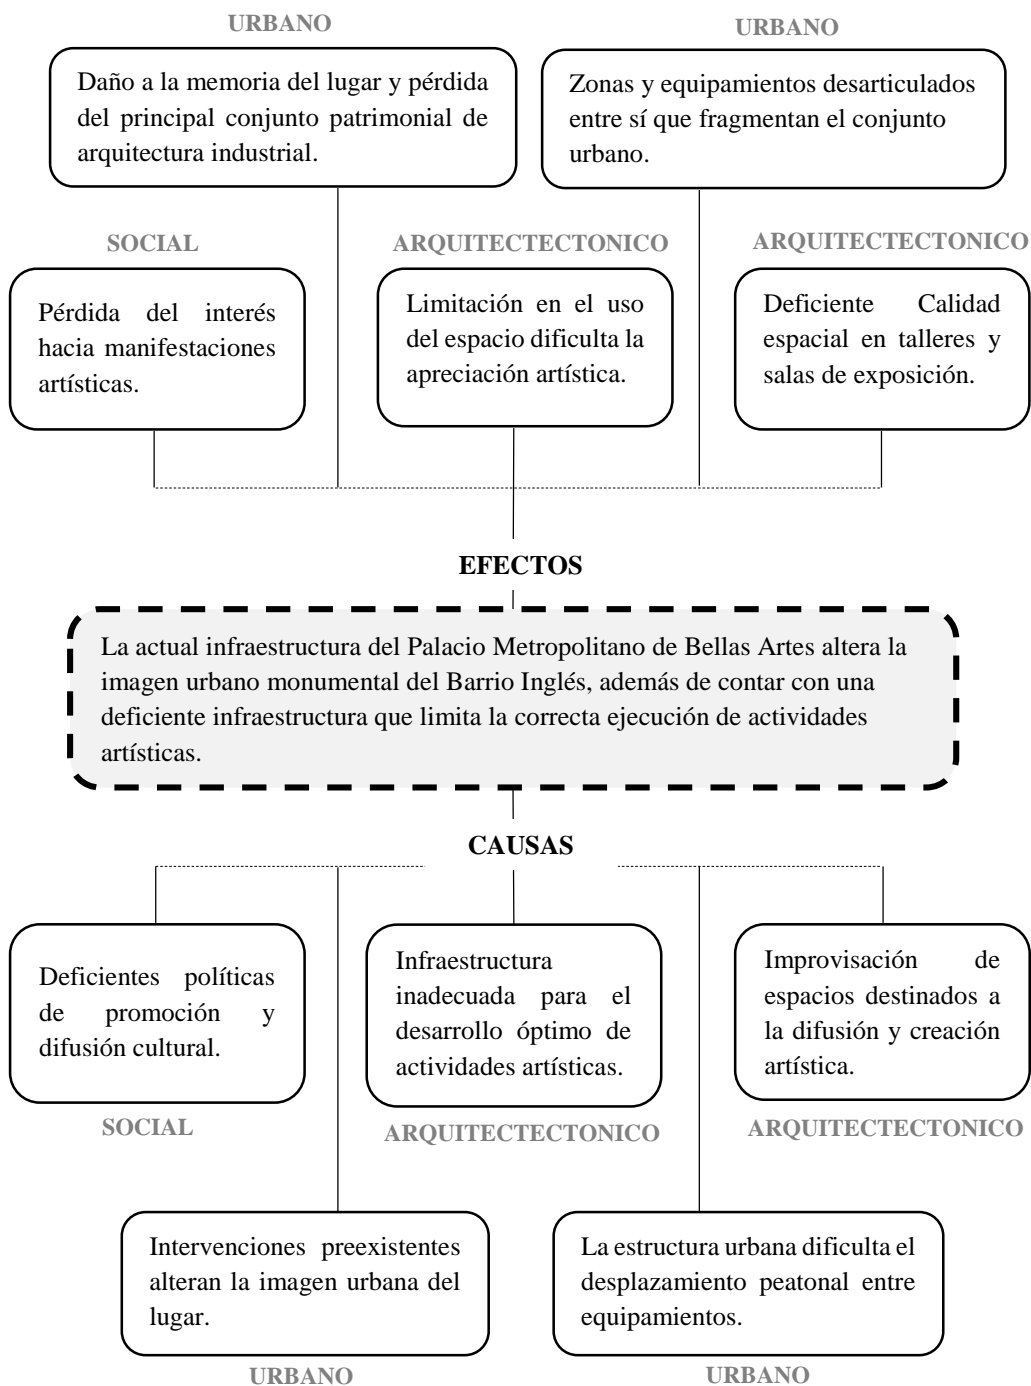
URBANO

Daño a la memoria del lugar y pérdida del principal conjunto patrimonial de arquitectura industrial.

URBANO

Zonas y equipamientos desarticulados entre sí que fragmentan el conjunto urbano.

SOCIAL

Pérdida del interés hacia manifestaciones artísticas.

ARQUITECTECTONICO

Limitación en el uso del espacio dificulta la apreciación artística.

ARQUITECTECTONICO

Deficiente Calidad espacial en talleres y salas de exposición.

EFECTOS

La actual infraestructura del Palacio Metropolitano de Bellas Artes altera la imagen urbano monumental del Barrio Inglés, además de contar con una deficiente infraestructura que limita la correcta ejecución de actividades artísticas.

CAUSAS

Deficientes políticas de promoción y difusión cultural.

SOCIAL

Infraestructura inadecuada para el desarrollo óptimo de actividades artísticas.

ARQUITECTECTONICO

Improvisación de espacios destinados a la difusión y creación artística.

ARQUITECTECTONICO

Intervenciones preexistentes alteran la imagen urbana del lugar.

URBANO

La estructura urbana dificulta el desplazamiento peatonal entre equipamientos.

URBANO